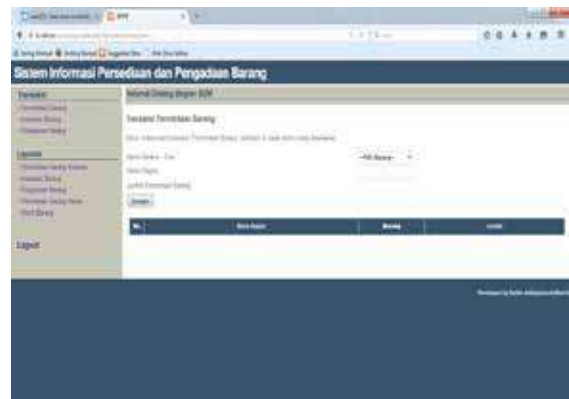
Sistem Informasi Persediaan dan Pengadaan Barang

Transaksi
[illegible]
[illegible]
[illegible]

Laporan
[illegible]
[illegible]
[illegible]
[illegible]
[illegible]

Logout

Selamat Datang Bagian SDM

Transaksi Permintaan Barang

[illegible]

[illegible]
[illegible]
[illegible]

-Pilih Barang-

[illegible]

| No | Nama Bagian | Barang | Jumlah |
|---|---|---|---|

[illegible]